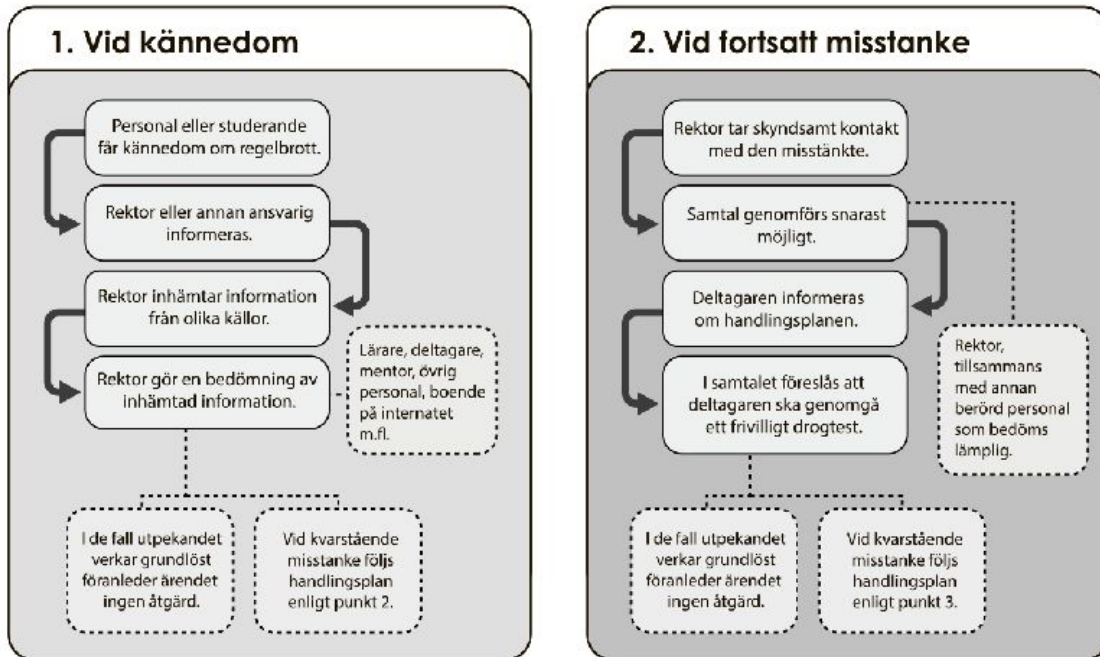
1. Vid kännedom

Personal eller studerande får kännedom om regelbrott.

Rektor eller annan ansvarig informeras.

Rektor inhämtar information från olika källor.

Lärare, deltagare, mentor, övrig personal, boende på internatet m.fl.

Rektor gör en bedömning av inhämtad information.

I de fall utpekandet verkar grundlöst föranleder ärendet ingen åtgärd.

Vid kvarstående misstanke följs handlingsplan enligt punkt 2.

2. Vid fortsatt misstanke

Rektor tar skyndsamt kontakt med den misstänkte.

Samtal genomförs snarast möjligt.

Deltagaren informeras om handlingsplanen.

Rektor, tillsammans med annan berörd personal som bedöms lämplig.

I samtalet föreslås att deltagaren ska genomgå ett frivilligt drogtest.

I de fall utpekandet verkar grundlöst föranleder ärendet ingen åtgärd.

Vid kvarstående misstanke följs handlingsplan enligt punkt 3.